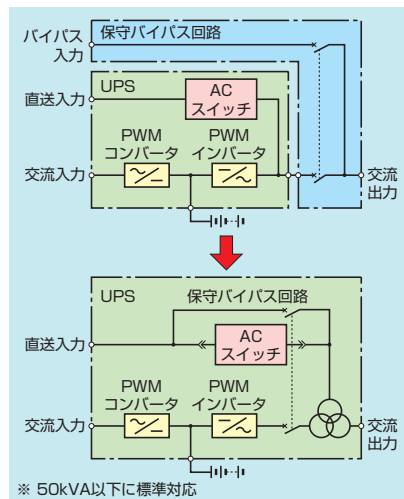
バイパス入力
保守バイパス回路
UPS
直送入力
AC スイッチ
PWM コンバータ
PWM インバータ
交流入力
交流出力

UPS
保守バイパス回路
直送入力
AC スイッチ
PWM コンバータ
PWM インバータ
交流入力
交流出力

※ 50kVA以下に標準対応